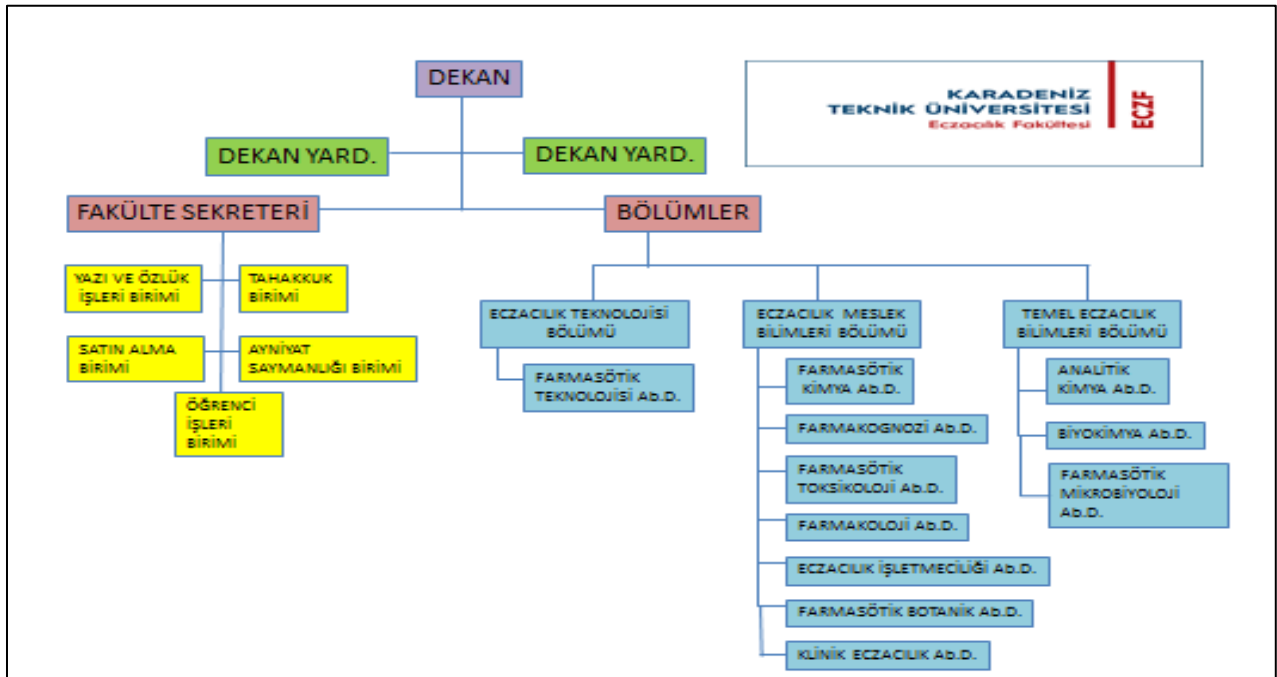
DEKAN

KARADENİZ TEKNİK ÜNİVERSİTESİ Eczacılık Fakültesi ECZF

DEKAN YARD.

DEKAN YARD.

FAKÜLTE SEKRETERİ

BÖLÜMLER

YAZI VE ÖZLÜK İŞLERİ BİRİMİ

TAHAKKUK BİRİMİ

SATIN ALMA BİRİMİ

AYNİYAT SAYMANLIĞI BİRİMİ

ÖĞRENCİ İŞLERİ BİRİMİ

ECZACILIK TEKNOLOJİSİ BÖLÜMÜ

FARMASÖTİK TEKNOLOJİSİ Ab.D.

ECZACILIK MESLEK BİLİMLERİ BÖLÜMÜ

FARMASÖTİK KİMYA Ab.D.

FARMAKOGNOZİ Ab.D.

FARMASÖTİK TOKSİKOLOJİ Ab.D.

FARMAKOLOJİ Ab.D.

ECZACILIK İŞLETMECİLİĞİ Ab.D.

FARMASÖTİK BOTANİK Ab.D.

KLİNİK ECZACILIK Ab.D.

TEMEL ECZACILIK BİLİMLERİ BÖLÜMÜ

ANALİTİK KİMYA Ab.D.

BİYOKİMYA Ab.D.

FARMASÖTİK MİKROBİYOLOJİ Ab.D.